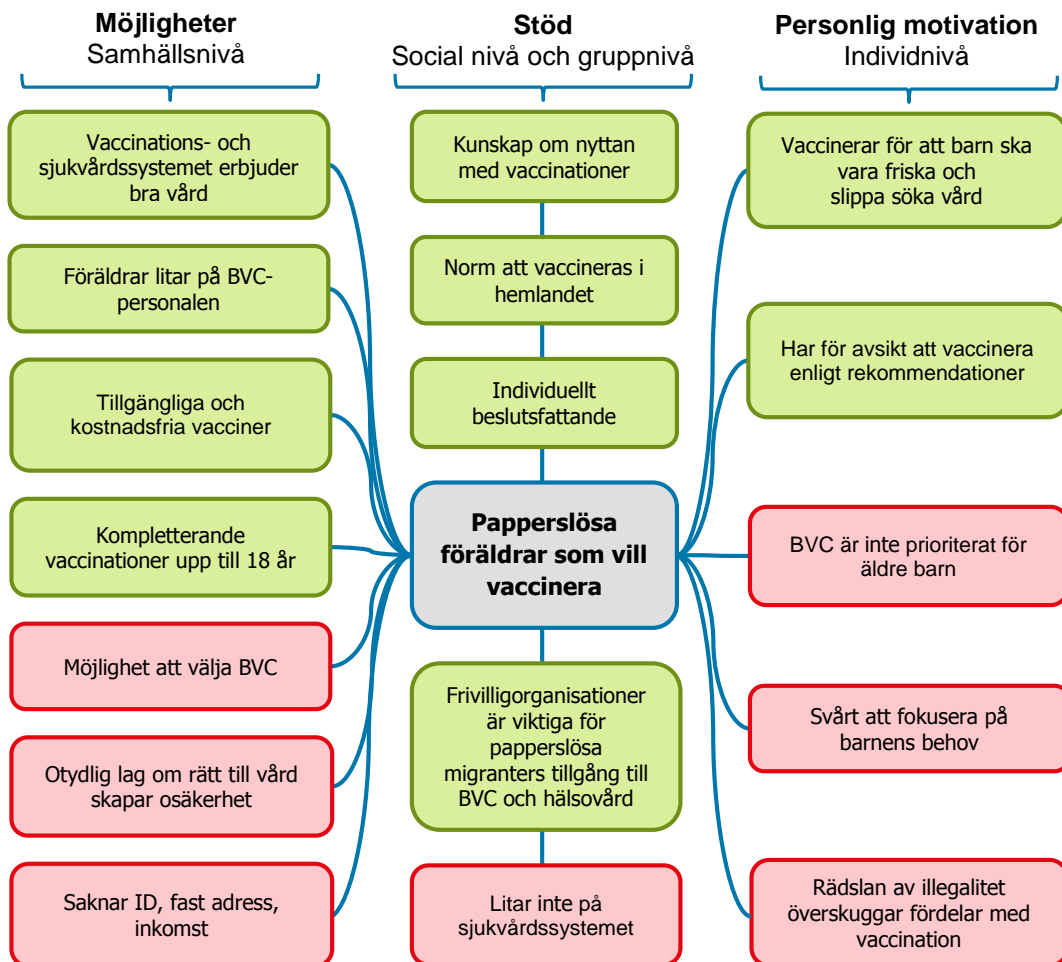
Möjligheter
Samhällsnivå

Stöd
Social nivå och gruppnivå

Personlig motivation
Individnivå

Vaccinations- och sjukvårdssystemet erbjuder bra vård

Föräldrar litar på BVC-personalen

Tillgängliga och kostnadsfria vacciner

Kompletterande vaccinationer upp till 18 år

Möjlighet att välja BVC

Otydlig lag om rätt till vård skapar osäkerhet

Saknar ID, fast adress, inkomst

Kunskap om nyttan med vaccinationer

Norm att vaccineras i hemlandet

Individuellt beslutsfattande

Papperslösa föräldrar som vill vaccinera

Frivilligorganisationer är viktiga för papperslösa migranters tillgång till BVC och hälsovård

Litar inte på sjukvårdssystemet

Vaccinerar för att barn ska vara friska och slippa söka vård

Har för avsikt att vaccinera enligt rekommendationer

BVC är inte prioriterat för äldre barn

Svårt att fokusera på barnens behov

Rädslan av illegalitet överskuggar fördelar med vaccination